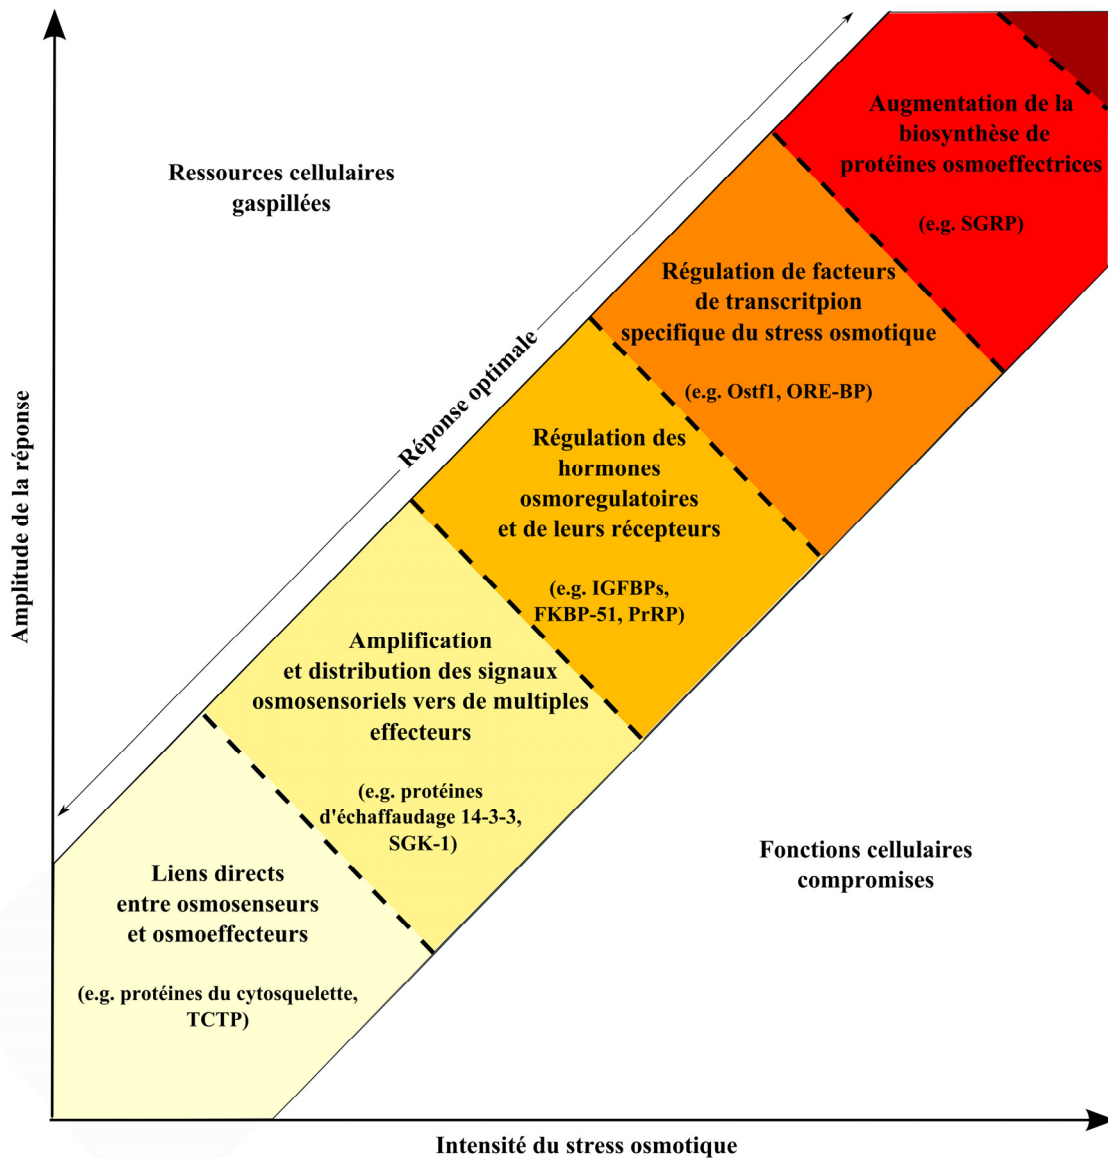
Ressources cellulaires gaspillées

Réponse optimale

Augmentation de la biosynthèse de protéines osmoeffectrices

(e.g. SGRP)

Régulation de facteurs de transcritpion specifique du stress osmotique

(e.g. Ostf1, ORE-BP)

Régulation des hormones osmoregulatoires et de leurs récepteurs

(e.g. IGFBPs, FKBP-51, PrRP)

Amplification et distribution des signaux osmosensoriels vers de multiples effecteurs

(e.g. protéines d'échaffaudage 14-3-3, SGK-1)

Liens directs entre osmosenseurs et osmoeffecteurs

(e.g. protéines du cytosquelette, TCTP)

Fonctions cellulaires compromises

Amplitude de la réponse

Intensité du stress osmotique